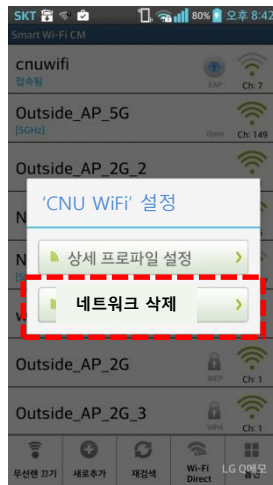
SKT 80% 오후 8:42
Smart Wi-Fi CM

cnuwifi
접속됨
EAP Ch: 7

Outside_AP_5G
[5GHz]
Open Ch: 149

Outside_AP_2G_2

N

N

W

'CNU WiFi' 설정

상세 프로파일 설정

네트워크 삭제

Outside_AP_2G
WEP Ch: 1

Outside_AP_2G_3
WPA Ch: 1

무선랜 끄기 새로추가 재검색 Wi-Fi Direct 설정

LG Q메모